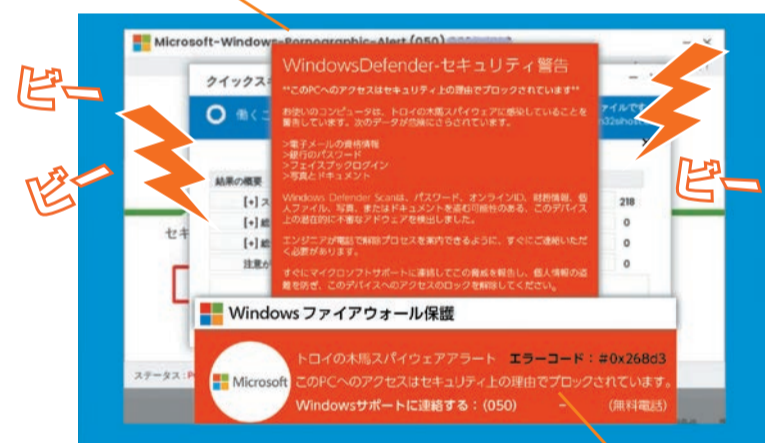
ビー

ビー

ビー

Microsoft-Windows-Pornographic-Alert (050) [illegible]

クイックス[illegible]

働く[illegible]

ファイルで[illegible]

結果の概要

[+] ス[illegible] 218

[+] 総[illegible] 0

[+] 総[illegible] 0

注意が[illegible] 0

セキ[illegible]

WindowsDefender-セキュリティ警告

**このPCへのアクセスはセキュリティ上の理由でブロックされています**

お使いのコンピュータは、トロイの木馬スパイウェアに感染していることを警告しています。次のデータが危険にさらされています。

>電子メールの資格情報
>銀行のパスワード
>フェイスブックログイン
>写真とドキュメント

Windows Defender Scanは、パスワード、オンラインID、財務情報、個人ファイル、写真、またはドキュメントを盗む可能性のある、このデバイス上の潜在的に不要なアドウェアを検出しました。

エンジニアが電話で削除プロセスを案内できるように、すぐにご連絡いただく必要があります。

すぐにマイクロソフトサポートに連絡してこの脅威を報告し、個人情報の盗難を防ぎ、このデバイスへのアクセスのロックを解除してください。

Windows ファイアウォール保護

Microsoft

トロイの木馬スパイウェアアラート　エラーコード：#0x268d3

このPCへのアクセスはセキュリティ上の理由でブロックされています。

Windowsサポートに連絡する：(050)　–　(無料電話)

ステータス：P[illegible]